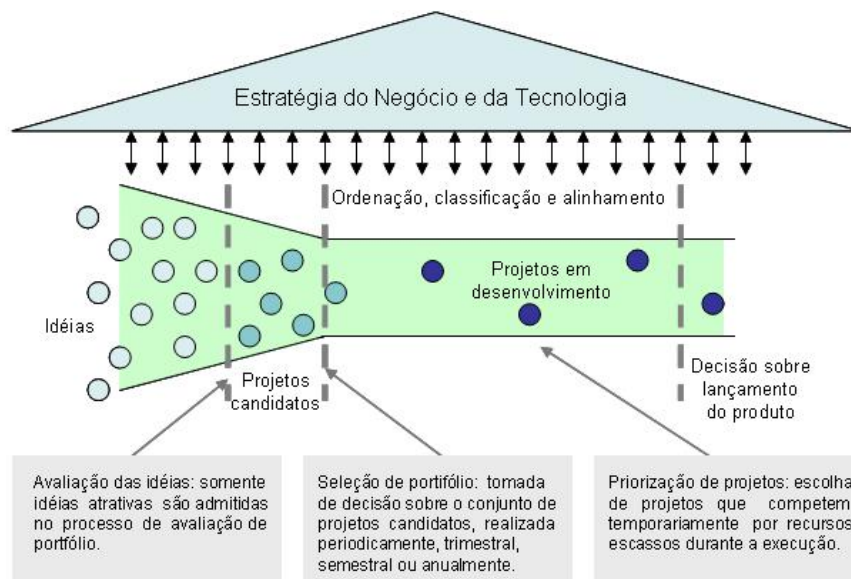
Estratégia do Negócio e da Tecnologia

Ordenação, classificação e alinhamento

Idéias

Projetos em desenvolvimento

Projetos candidatos

Decisão sobre lançamento do produto

Avaliação das idéias: somente idéias atrativas são admitidas no processo de avaliação de portfólio.

Seleção de portfólio: tomada de decisão sobre o conjunto de projetos candidatos, realizada periodicamente, trimestral, semestral ou anualmente.

Priorização de projetos: escolha de projetos que competem temporariamente por recursos escassos durante a execução.